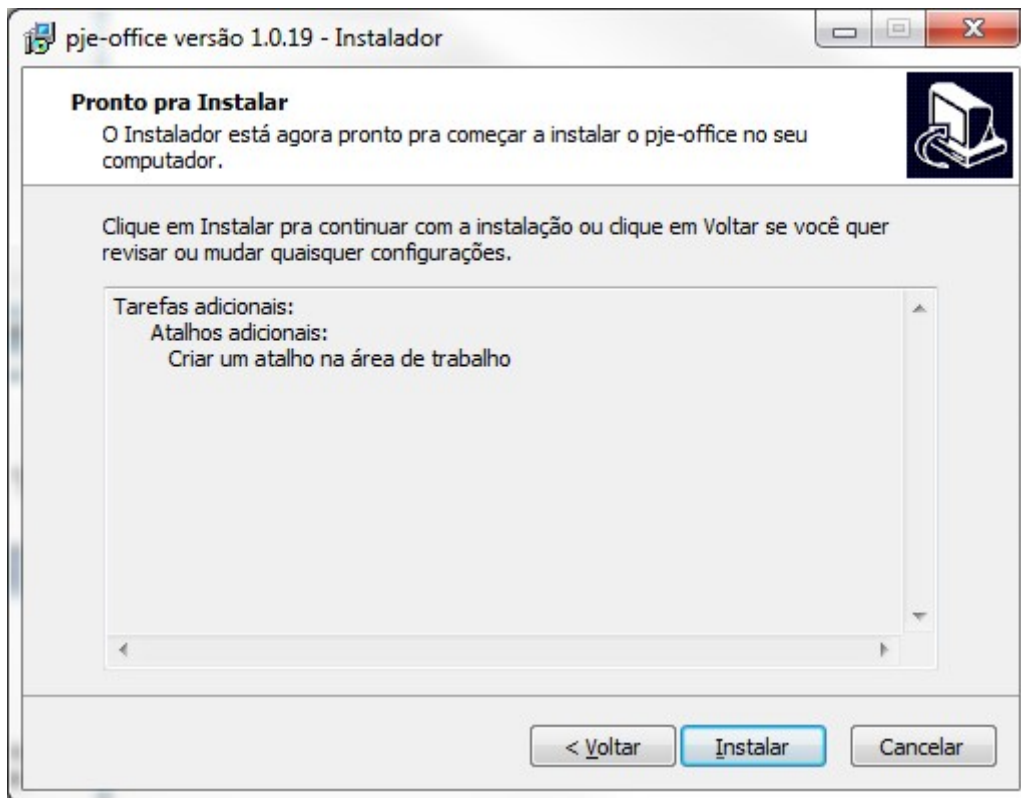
pje-office versão 1.0.19 - Instalador

Pronto pra Instalar
O Instalador está agora pronto pra começar a instalar o pje-office no seu computador.

Clique em Instalar pra continuar com a instalação ou clique em Voltar se você quer revisar ou mudar quaisquer configurações.

Tarefas adicionais:
Atalhos adicionais:
Criar um atalho na área de trabalho

< Voltar
Instalar
Cancelar